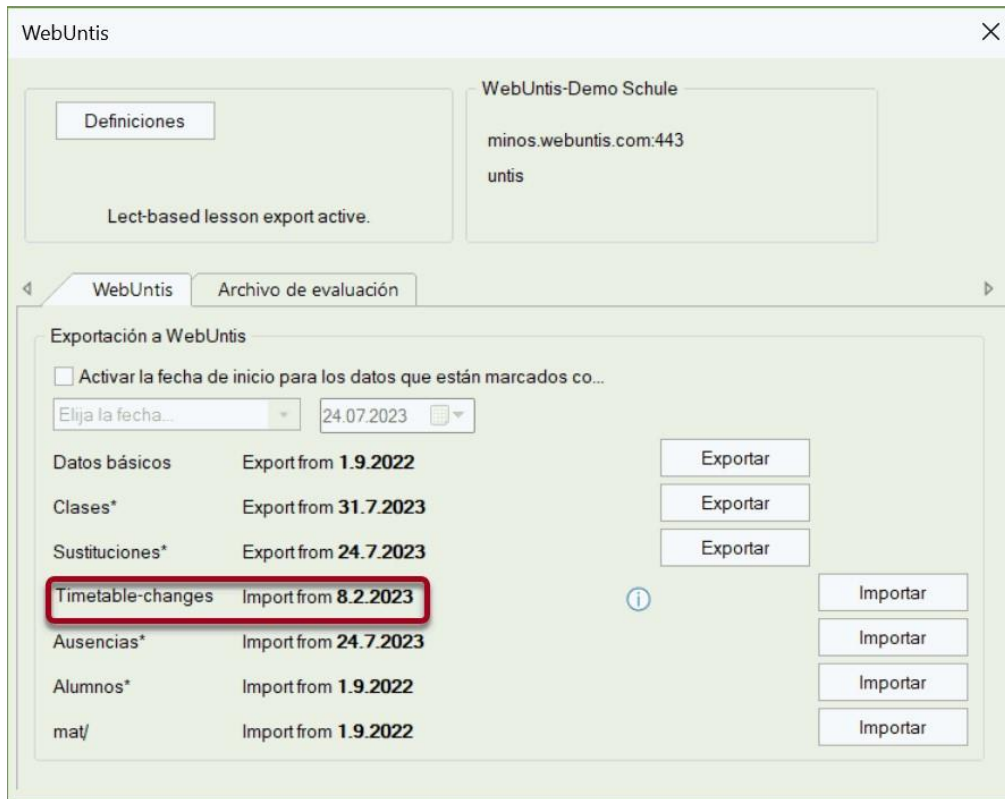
WebUntis

Definiciones

Lect-based lesson export active.

WebUntis-Demo Schule

minos.webuntis.com:443

untis

WebUntis | Archivo de evaluación

Exportación a WebUntis

Activar la fecha de inicio para los datos que están marcados co...

Elija la fecha... | 24.07.2023

Datos básicos | Export from **1.9.2022** | Exportar

Clases* | Export from **31.7.2023** | Exportar

Sustituciones* | Export from **24.7.2023** | Exportar

Timetable-changes | Import from **8.2.2023** | Importar

Ausencias* | Import from **24.7.2023** | Importar

Alumnos* | Import from **1.9.2022** | Importar

mat/ | Import from **1.9.2022** | Importar